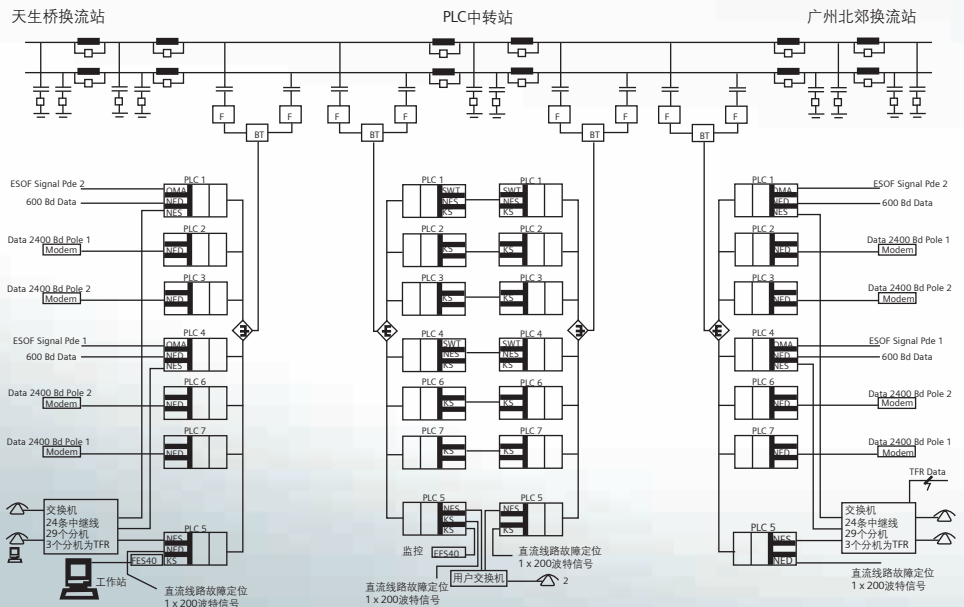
天生桥换流站

PLC中转站

广州北郊换流站

F F BT F F BT F F BT F F BT

ESOF Signal Pde 2
600 Bd Data
PLC 1 OMA NED NES
Data 2400 Bd Pole 1 Modem
PLC 2 NED
Data 2400 Bd Pole 2 Modem
PLC 3 NED
ESOF Signal Pde 1
600 Bd Data
PLC 4 OMA NED NES
Data 2400 Bd Pole 2 Modem
PLC 6 NED
Data 2400 Bd Pole 1 Modem
PLC 7 NED
交换机
24条中继线
29个分机
3个分机为TFR
PLC 5 NES NED KS
EFS40
工作站
直流线路故障定位
1 x 200波特信号

PLC 1 SWT NES KS
PLC 1 SWT NES KS
PLC 2 KS
PLC 2 KS
PLC 3 KS
PLC 3 KS
PLC 4 SWT NES KS
PLC 4 SWT NES KS
PLC 6 KS
PLC 6 KS
PLC 7 KS
PLC 7 KS
PLC 5 NES KS KS
PLC 5 NES KS
监控 EFS40
直流线路故障定位
1 x 200波特信号
用户交换机 2
直流线路故障定位
1 x 200波特信号

PLC 1 OMA NED NES
ESOF Signal Pde 2
600 Bd Data
PLC 2 NED
Data 2400 Bd Pole 1 Modem
PLC 3 NED
Data 2400 Bd Pole 2 Modem
PLC 4 OMA NED NES
ESOF Signal Pde 1
600 Bd Data
PLC 6 NED
Data 2400 Bd Pole 2 Modem
PLC 7 NED
Data 2400 Bd Pole 1 Modem
TFR Data
交换机
24条中继线
29个分机
3个分机为TFR
PLC 5 NES NED
直流线路故障定位
1 x 200波特信号